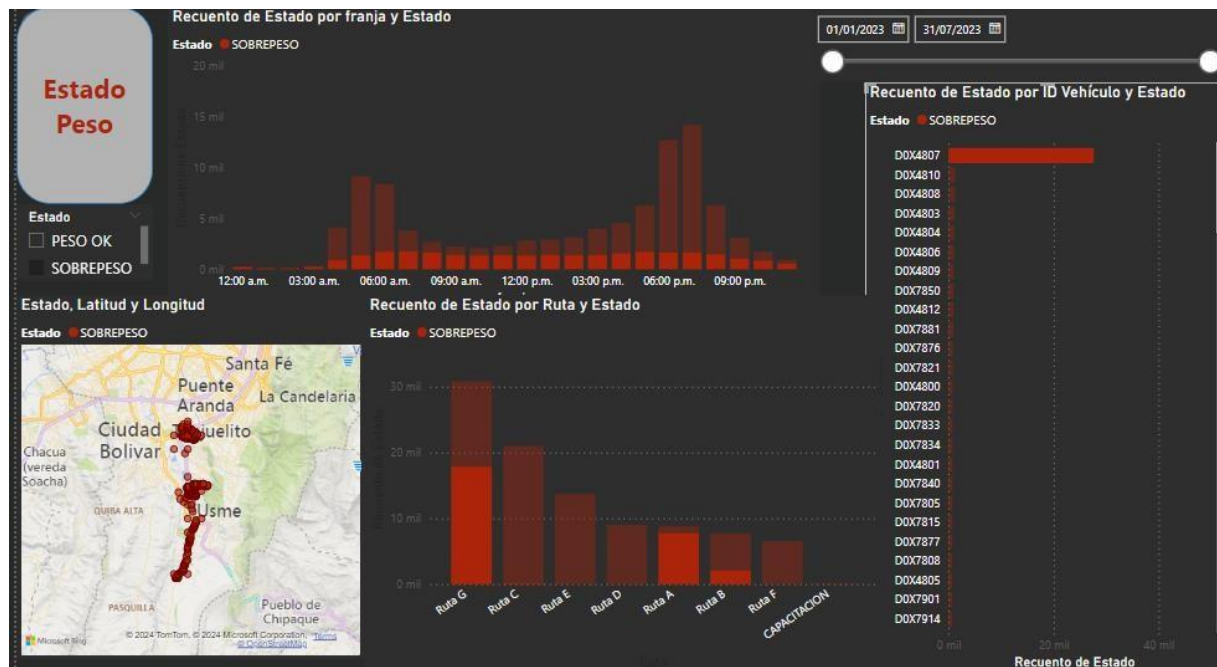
Estado Peso

Recuento de Estado por franja y Estado
Estado ● SOBREPESO
20 mil
15 mil
10 mil
5 mil
0 mil
12:00 a.m. 03:00 a.m. 06:00 a.m. 09:00 a.m. 12:00 p.m. 03:00 p.m. 06:00 p.m. 09:00 p.m.

01/01/2023 31/07/2023

Estado
PESO OK
SOBREPESO

Recuento de Estado por ID Vehículo y Estado
Estado ● SOBREPESO
D0X4807
D0X4810
D0X4808
D0X4803
D0X4804
D0X4806
D0X4809
D0X7850
D0X4812
D0X7881
D0X7876
D0X7821
D0X4800
D0X7820
D0X7833
D0X7834
D0X4801
D0X7840
D0X7805
D0X7815
D0X7877
D0X7808
D0X4805
D0X7901
D0X7914
0 mil 20 mil 40 mil
Recuento de Estado

Estado, Latitud y Longitud
Estado ● SOBREPESO
Santa Fé
Puente Aranda
La Candelaria
Ciudad Bolívar
Tunjuelito
Chacua (vereda Soacha)
QUIBA ALTA
Usme
PASQUILLA
Pueblo de Chipaque
Microsoft Bing
© 2024 TomTom, © 2024 Microsoft Corporation, Terms © OpenStreetMap

Recuento de Estado por Ruta y Estado
Estado ● SOBREPESO
30 mil
20 mil
10 mil
0 mil
Ruta G Ruta C Ruta E Ruta D Ruta A Ruta B Ruta F CAPACITACION